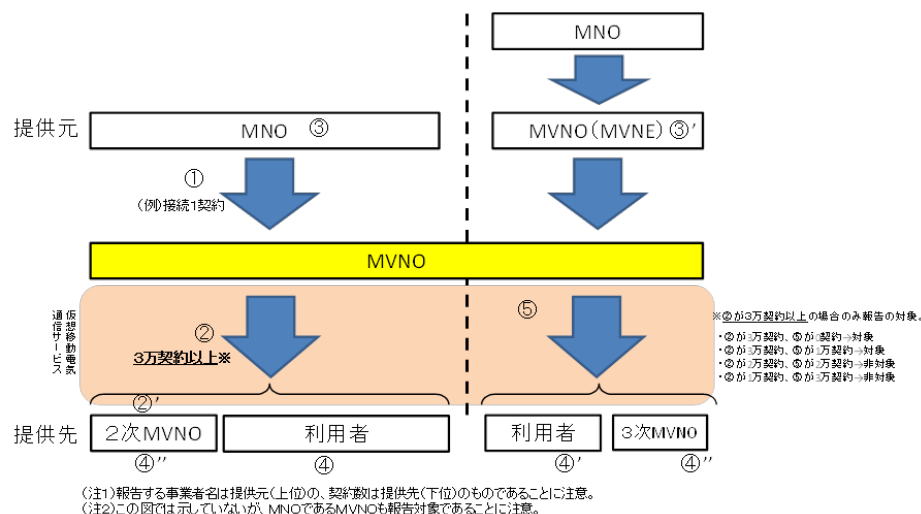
MNO

提供元

MNO ③

MVNO（MVNE）③'

①

(例)接続1契約

MVNO

仮想移動電気通信サービス

②

3万契約以上※

⑤

※②が3万契約以上の場合のみ報告の対象。

・②が3万契約、⑤が1契約→対象
・②が3万契約、⑤が3万契約→対象
・②が1万契約、⑤が1万契約→非対象
・②が1万契約、⑤が3万契約→非対象

②'

提供先

2次MVNO

利用者

利用者

3次MVNO

④''

④

④'

④''

（注1）報告する事業者名は提供元（上位）の、契約数は提供先（下位）のものであることに注意。
（注2）この図では示していないが、MNOであるMVNOも報告対象であることに注意。